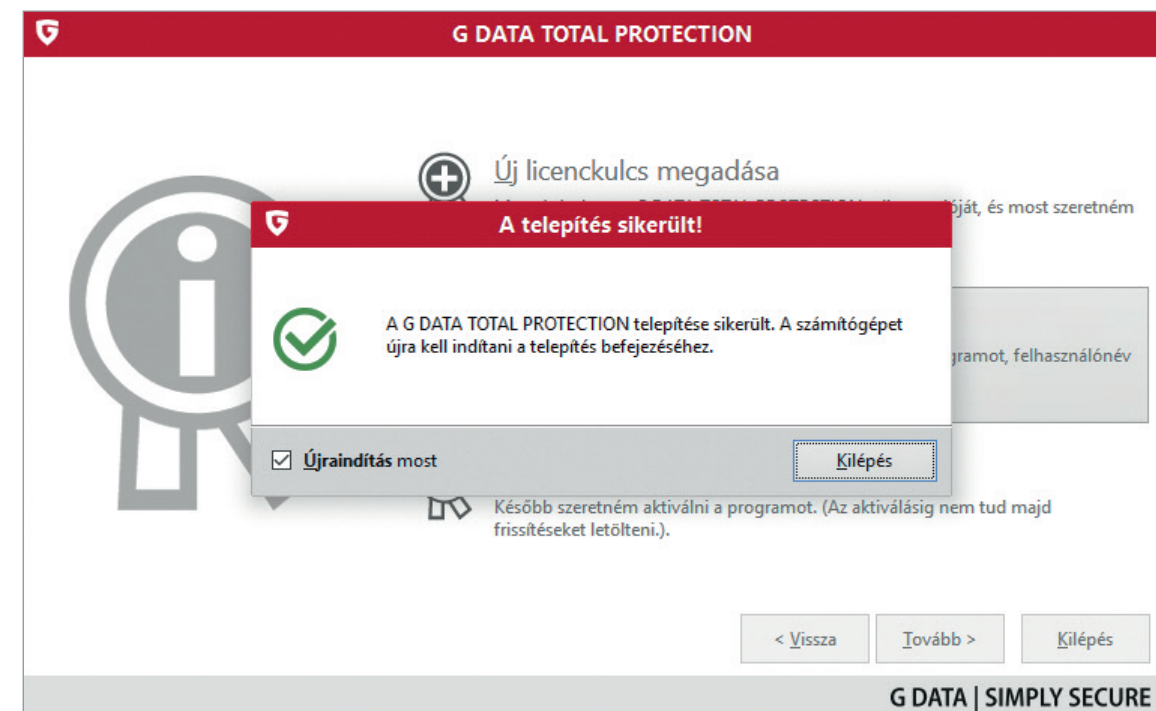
G DATA TOTAL PROTECTION

Új licenckulcs megadása

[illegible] ját, és most szeretném

A telepítés sikerült!

A G DATA TOTAL PROTECTION telepítése sikerült. A számítógépet újra kell indítani a telepítés befejezéséhez.

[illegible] gramot, felhasználónév

☑ Újraindítás most

Kilépés

Később szeretném aktiválni a programot. (Az aktiválásig nem tud majd frissítéseket letölteni.).

< Vissza

Tovább >

Kilépés

G DATA | SIMPLY SECURE